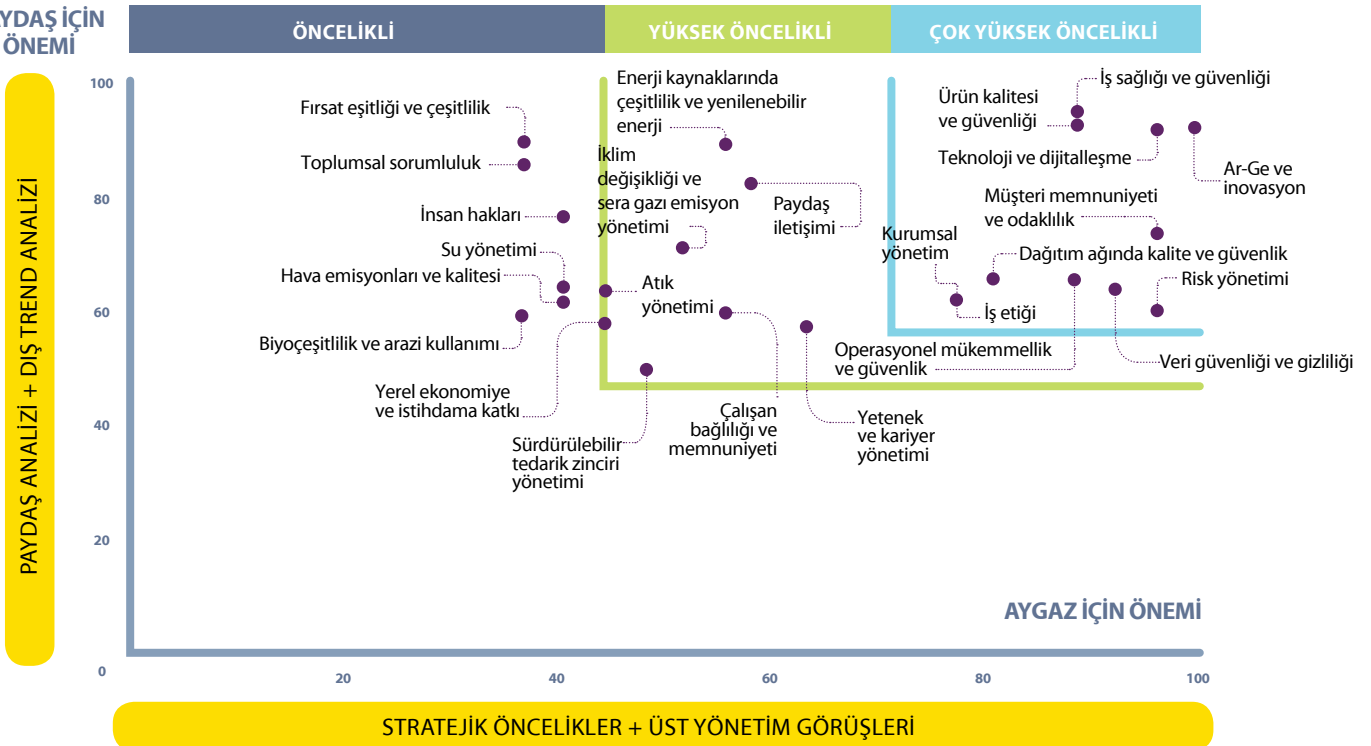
YDAŞ İÇİN ÖNEMİ

ÖNCELİKLİ

YÜKSEK ÖNCELİKLİ

ÇOK YÜKSEK ÖNCELİKLİ

PAYDAŞ ANALİZİ + DIŞ TREND ANALİZİ

100

80

60

40

20

0

Fırsat eşitliği ve çeşitlilik

Toplumsal sorumluluk

İnsan hakları

Su yönetimi

Hava emisyonları ve kalitesi

Biyoçeşitlilik ve arazi kullanımı

Yerel ekonomiye ve istihdama katkı

Enerji kaynaklarında çeşitlilik ve yenilenebilir enerji

İklim değişikliği ve sera gazı emisyon yönetimi

Paydaş iletişimi

Atık yönetimi

Sürdürülebilir tedarik zinciri yönetimi

Çalışan bağlılığı ve memnuniyeti

Yetenek ve kariyer yönetimi

Ürün kalitesi ve güvenliği

İş sağlığı ve güvenliği

Teknoloji ve dijitalleşme

Ar-Ge ve inovasyon

Müşteri memnuniyeti ve odaklılık

Kurumsal yönetim

Dağıtım ağında kalite ve güvenlik

Risk yönetimi

İş etiği

Operasyonel mükemmellik ve güvenlik

Veri güvenliği ve gizliliği

AYGAZ İÇİN ÖNEMİ

20

40

60

80

100

STRATEJİK ÖNCELİKLER + ÜST YÖNETİM GÖRÜŞLERİ